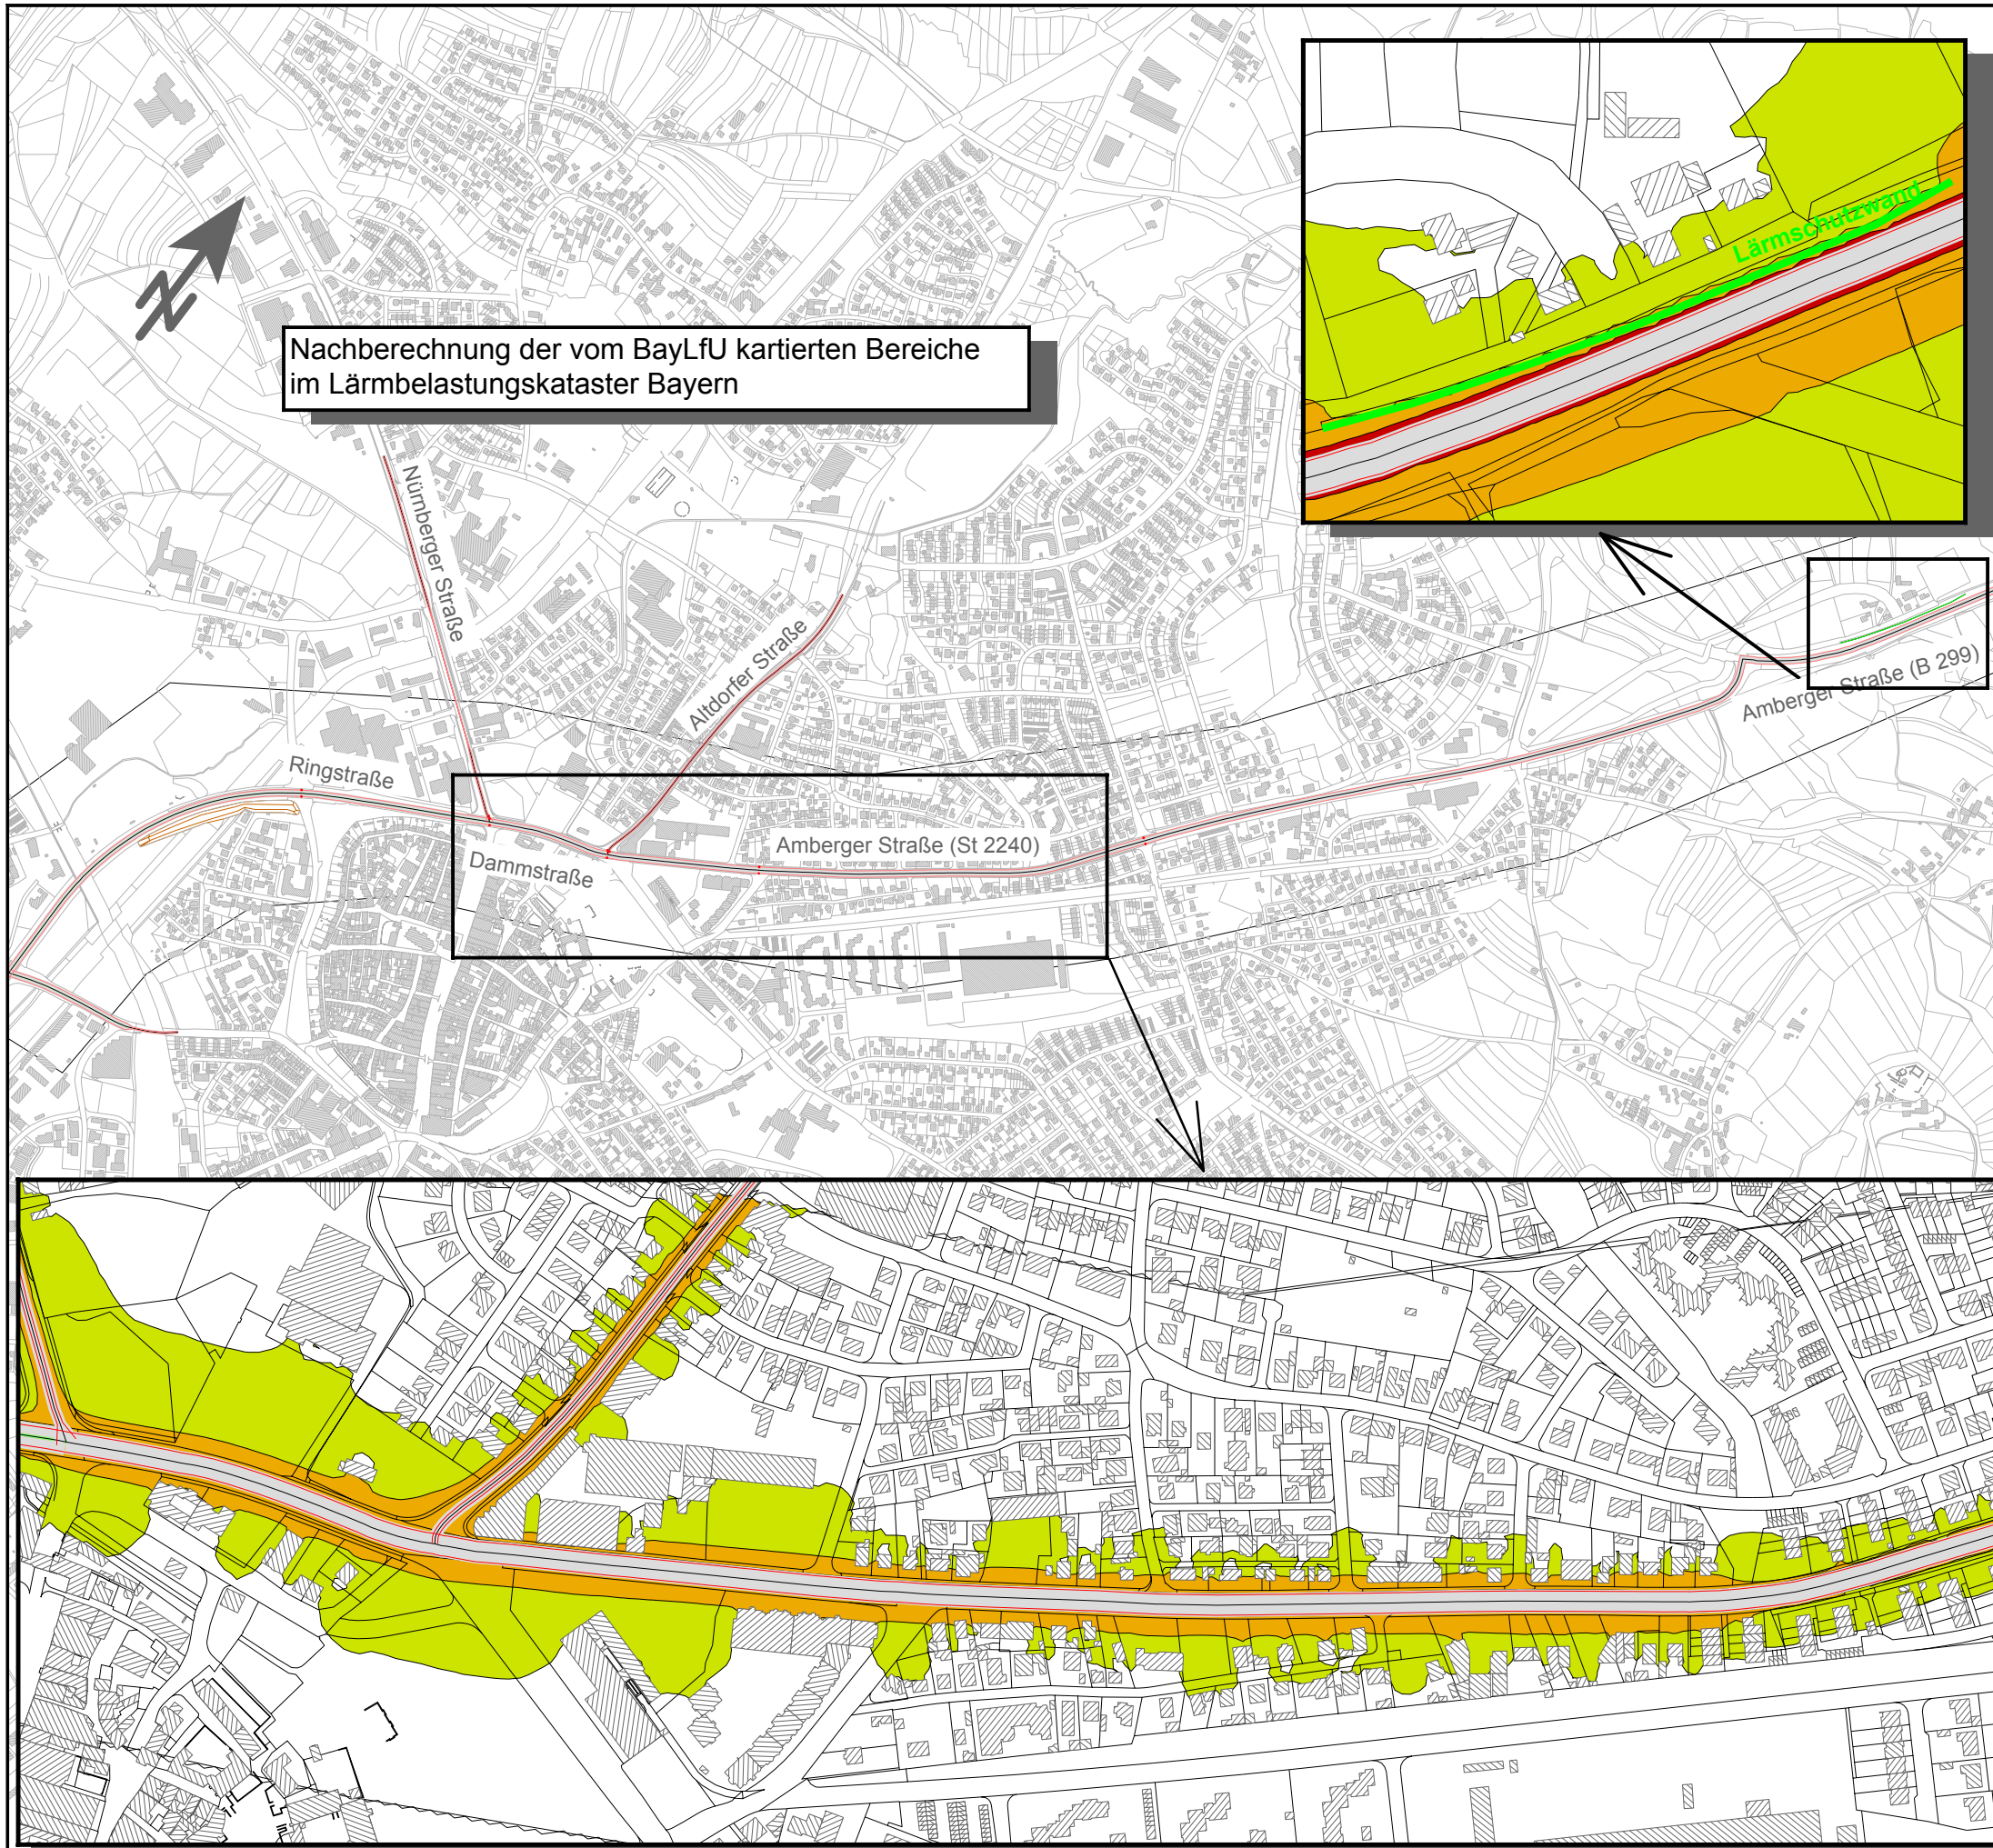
N

Nachberechnung der vom BayLfU kartierten Bereiche im Lärmbelastungskataster Bayern

Lärmschutzwand

Nürnberger Straße

Altdorfer Straße

Amberger Straße (B 299)

Ringstraße

Amberger Straße (St 2240)

Dammstraße